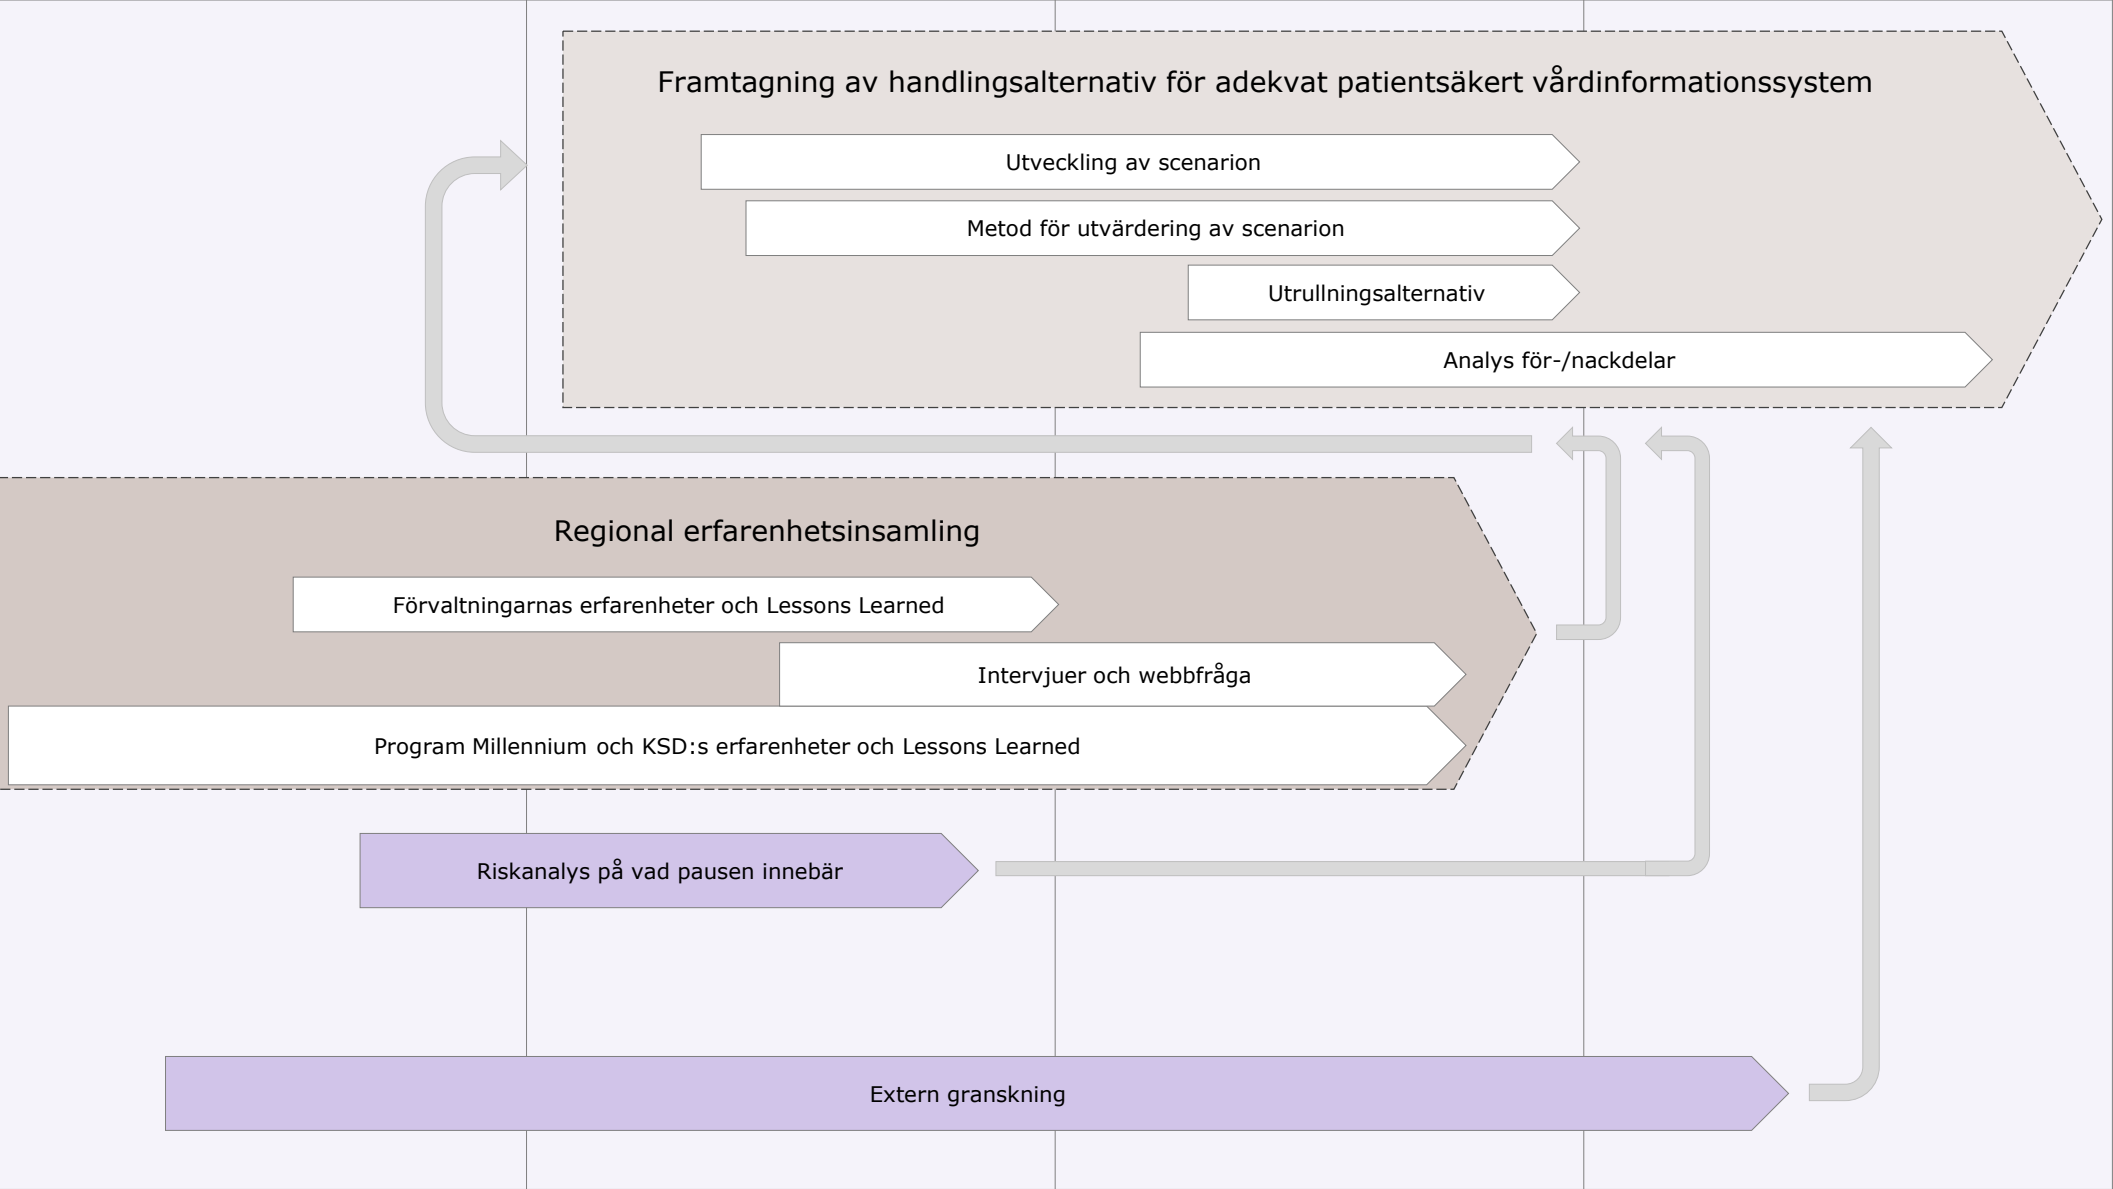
Framtagning av handlingsalternativ för adekvat patientsäkert vårdinformationssystem

Utveckling av scenarion

Metod för utvärdering av scenarion

Utrullningsalternativ

Analys för-/nackdelar

Regional erfarenhetsinsamling

Förvaltningarnas erfarenheter och Lessons Learned

Intervjuer och webbfråga

Program Millennium och KSD:s erfarenheter och Lessons Learned

Riskanalys på vad pausen innebär

Extern granskning